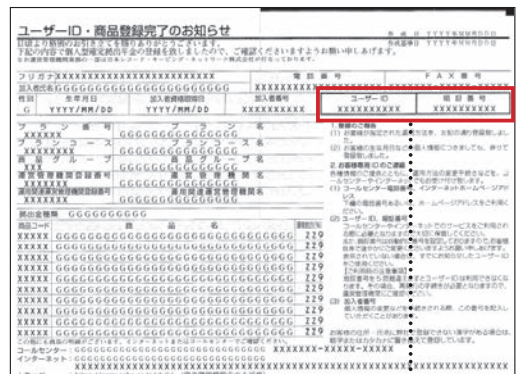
ユーザーID・商品登録完了のお知らせ

下記の内容で購入登録完了の登録を致しましたので、ご確認くださいますようお願い申し上げます。

フリガナ XXXXXXXXXXXXXXXXXXXXXXXX

加入者氏名 GGGGGGGGGGGGGGGGGGGG

| 電話番号 | FAX番号 |
|---|---|
| XXXXXXXXXXX | XXXXXXXXXXX |

| 性別 | 生年月日 | 加入者情報登録日 | 加入者番号 | ユーザーID | 暗証番号 |
|---|---|---|---|---|---|
| G | YYYY/MM/DD | YYYY/MM/DD | XXXXXXXXXX | XXXXXXXXXX | XXXXXXXXXX |

プラン番号 XXXXXX プラン名 GGGGGGGGGGGGGGG

プランコース XXXXXXXX プランコース名 GGGGGGGGGGGGGGG

商品グループ XXX 商品グループ名 GGGGGGGGGGGGGGG

運営管理機関登録番号 XXXXXXX 運営管理機関名 GGGGGGGGGGGGGGG

GGGGGGGGGG

| 商品コード | 商品名 | |
|---|---|---|
| XXXXX | GGGGGGGGGGGGGGGGGGGGGGGGGGG | ZZ9 |
| XXXXX | GGGGGGGGGGGGGGGGGGGGGGGGGGG | ZZ9 |
| XXXXX | GGGGGGGGGGGGGGGGGGGGGGGGGGG | ZZ9 |
| XXXXX | GGGGGGGGGGGGGGGGGGGGGGGGGGG | ZZ9 |
| XXXXX | GGGGGGGGGGGGGGGGGGGGGGGGGGG | ZZ9 |
| XXXXX | GGGGGGGGGGGGGGGGGGGGGGGGGGG | ZZ9 |
| XXXXX | GGGGGGGGGGGGGGGGGGGGGGGGGGG | ZZ9 |
| XXXXX | GGGGGGGGGGGGGGGGGGGGGGGGGGG | ZZ9 |
| XXXXX | GGGGGGGGGGGGGGGGGGGGGGGGGGG | ZZ9 |

1. 登録のご報告
2. 各種情報のご照会
(1) コールセンター電話番号
(2) ユーザーID、暗証番号
(3) 加入者番号

コールセンター XXXXXXX-XXXXX-XXXXX

インターネット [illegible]